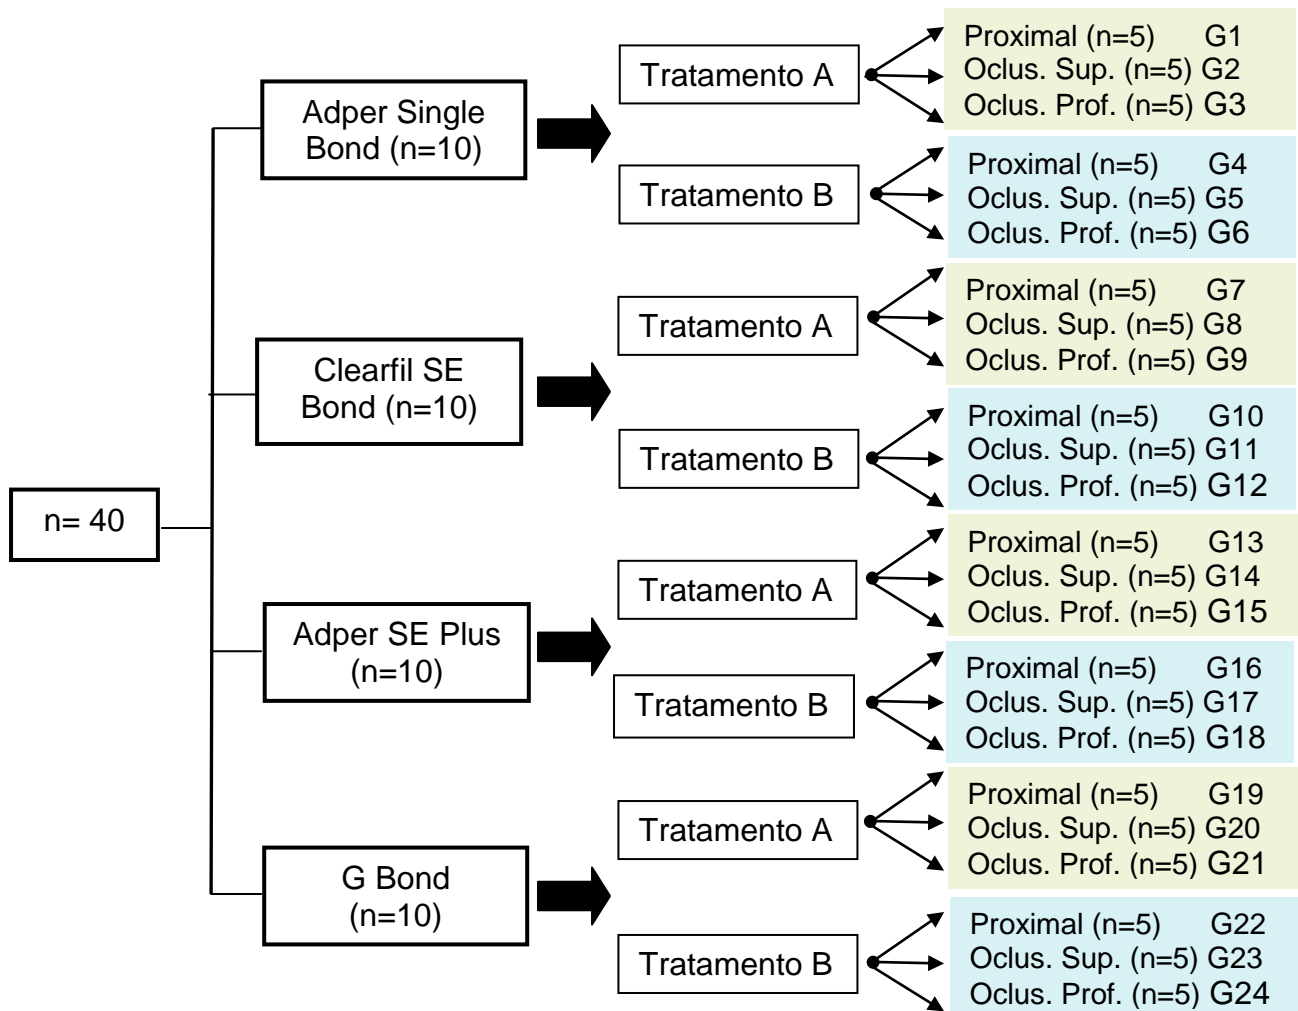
n= 40

Adper Single Bond (n=10)

Tratamento A

Proximal (n=5) G1
Oclus. Sup. (n=5) G2
Oclus. Prof. (n=5) G3

Tratamento B

Proximal (n=5) G4
Oclus. Sup. (n=5) G5
Oclus. Prof. (n=5) G6

Clearfil SE Bond (n=10)

Tratamento A

Proximal (n=5) G7
Oclus. Sup. (n=5) G8
Oclus. Prof. (n=5) G9

Tratamento B

Proximal (n=5) G10
Oclus. Sup. (n=5) G11
Oclus. Prof. (n=5) G12

Adper SE Plus (n=10)

Tratamento A

Proximal (n=5) G13
Oclus. Sup. (n=5) G14
Oclus. Prof. (n=5) G15

Tratamento B

Proximal (n=5) G16
Oclus. Sup. (n=5) G17
Oclus. Prof. (n=5) G18

G Bond (n=10)

Tratamento A

Proximal (n=5) G19
Oclus. Sup. (n=5) G20
Oclus. Prof. (n=5) G21

Tratamento B

Proximal (n=5) G22
Oclus. Sup. (n=5) G23
Oclus. Prof. (n=5) G24